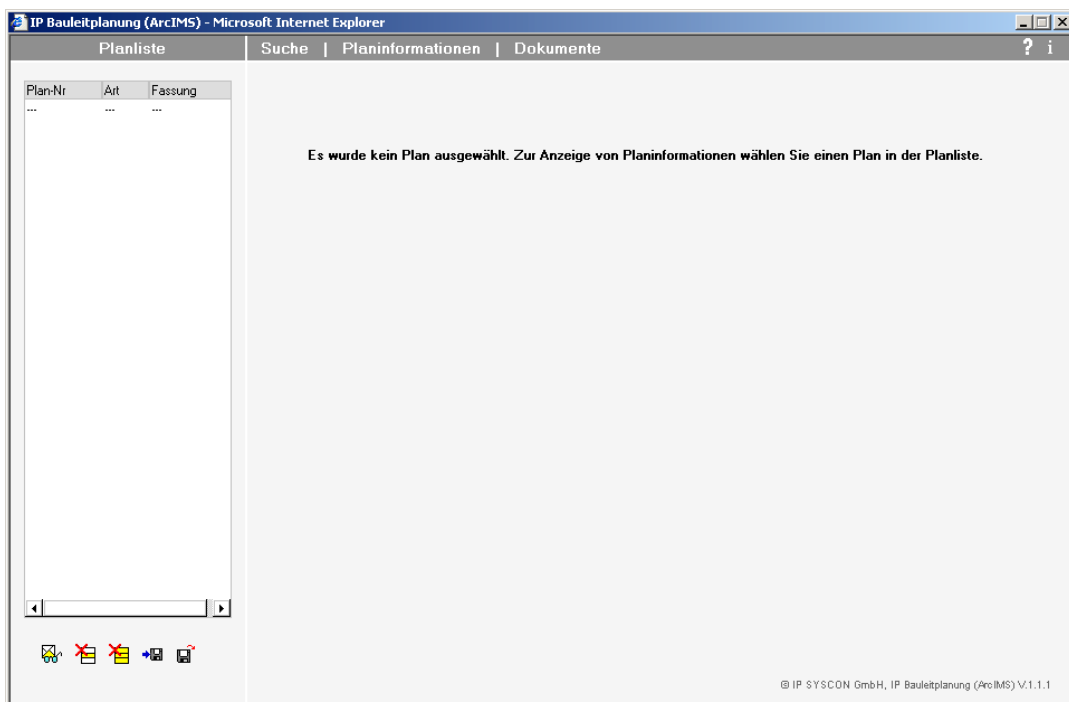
IP Bauleitplanung (ArcIMS) - Microsoft Internet Explorer

Planliste

Suche | Planinformationen | Dokumente

? i

| Plan-Nr | Art | Fassung |
|---|---|---|
| ... | ... | ... |

Es wurde kein Plan ausgewählt. Zur Anzeige von Planinformationen wählen Sie einen Plan in der Planliste.

© IP SYSCON GmbH, IP Bauleitplanung (ArcIMS) V.1.1.1